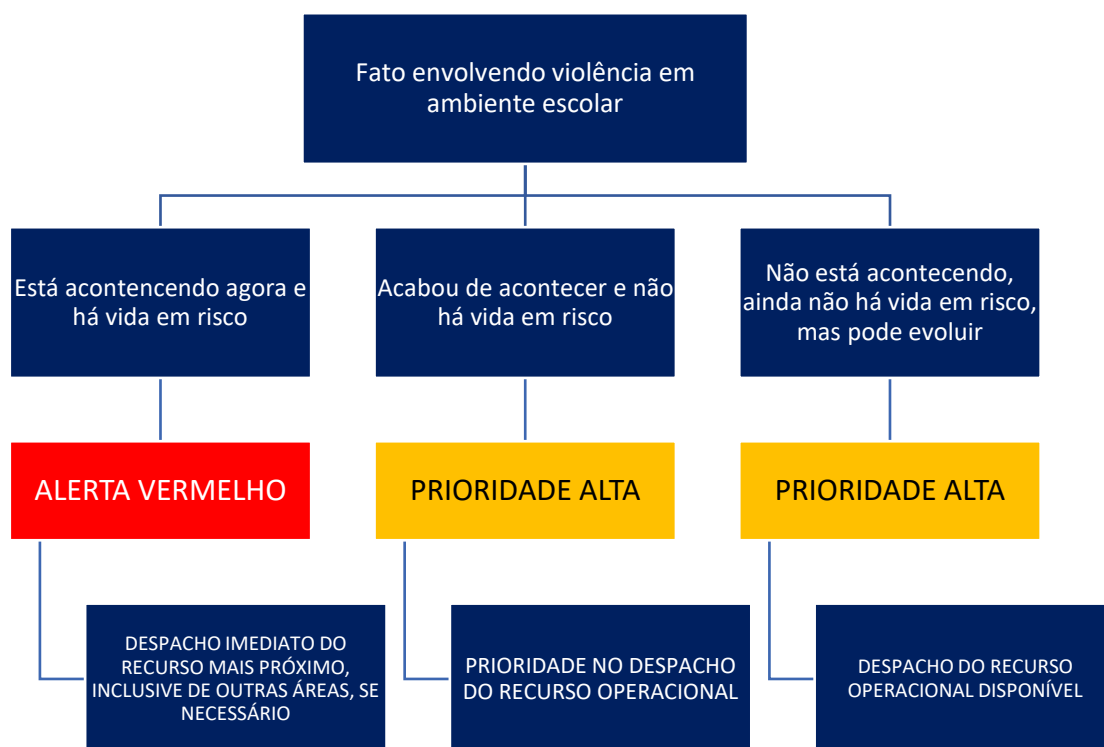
Fato envolvendo violência em ambiente escolar

Está acontencendo agora e há vida em risco

Acabou de acontecer e não há vida em risco

Não está acontecendo, ainda não há vida em risco, mas pode evoluir

ALERTA VERMELHO

PRIORIDADE ALTA

PRIORIDADE ALTA

DESPACHO IMEDIATO DO RECURSO MAIS PRÓXIMO, INCLUSIVE DE OUTRAS ÁREAS, SE NECESSÁRIO

PRIORIDADE NO DESPACHO DO RECURSO OPERACIONAL

DESPACHO DO RECURSO OPERACIONAL DISPONÍVEL